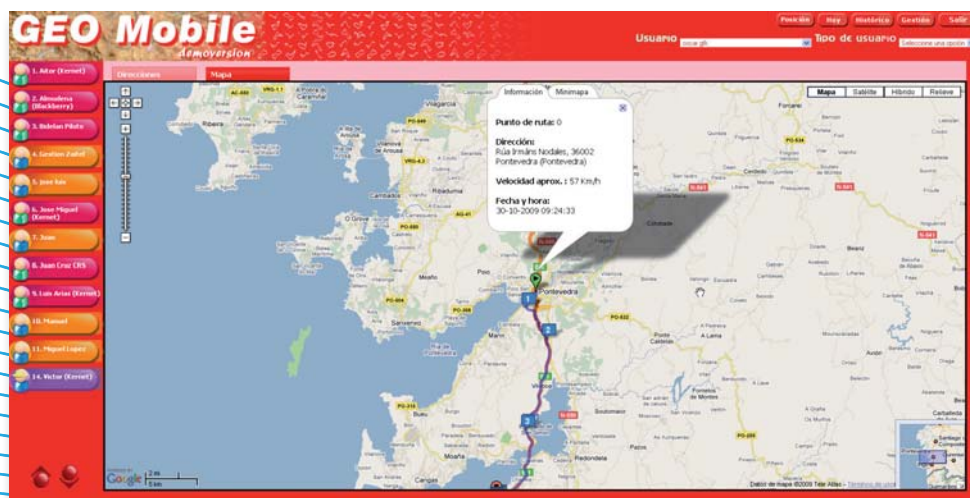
GEO Mobile
demoversion

Posición Hoy Histórico Gestión Salir

Usuario
Tipo de usuario Seleccione una opción

1. Aitor (Kernet)
2. Almudena (Blackberry)
3. Bdelan Piloto
4. Gaston Zahel
5. Jose luis
6. Jose Miguel (Kernet)
7. Juan
8. Juan Cruz CRS
9. Luis Arias (Kernet)
10. Manuel
11. Miguel Lopez
14. Victor (Kernet)

Direcciones
Mapa

Mapa Satélite Híbrido Relieve

Información Minimapa

Punto de ruta: 0

Dirección:
Rúa Irmáns Nodales, 36002 Pontevedra (Pontevedra)

Velocidad aprox. : 57 Km/h

Fecha y hora:
30-10-2009 09:24:33

Pontevedra
Vigo
Redondela
Poio
Moaña
Sanxenxo
Ribeira
Ponte Caldelas
A Lama
Cotobade
Beariz
Soutomaior

Google 2 mi 5 km
Datos de mapa ©2009 Tele Atlas - Términos de uso